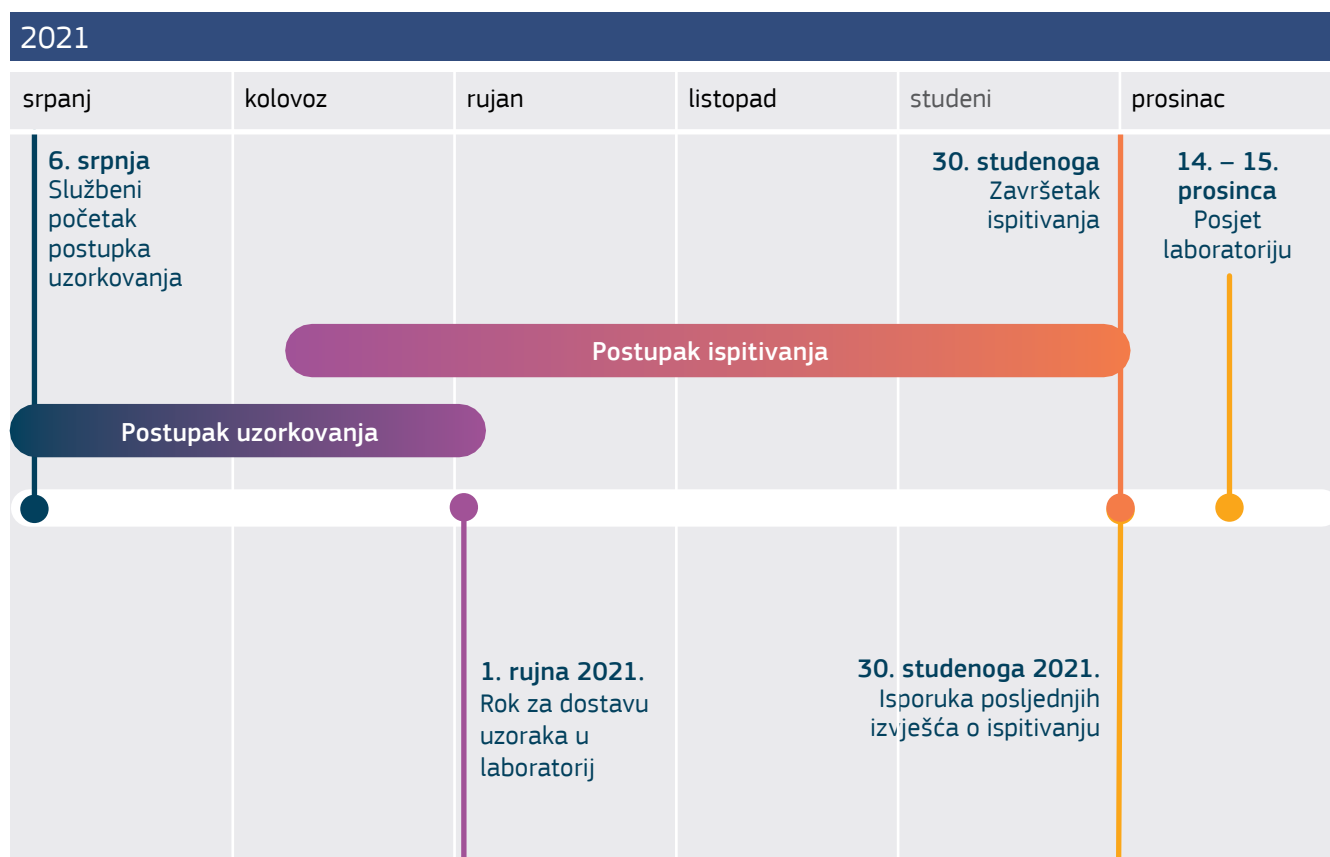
2021

srpanj

kolovoz

rujan

listopad

studeni

prosinac

6. srpnja
Službeni početak postupka uzorkovanja

30. studenoga
Završetak ispitivanja

14. – 15. prosinca
Posjet laboratoriju

Postupak ispitivanja

Postupak uzorkovanja

1. rujna 2021.
Rok za dostavu uzoraka u laboratorij

30. studenoga 2021.
Isporuka posljednjih izvješća o ispitivanju